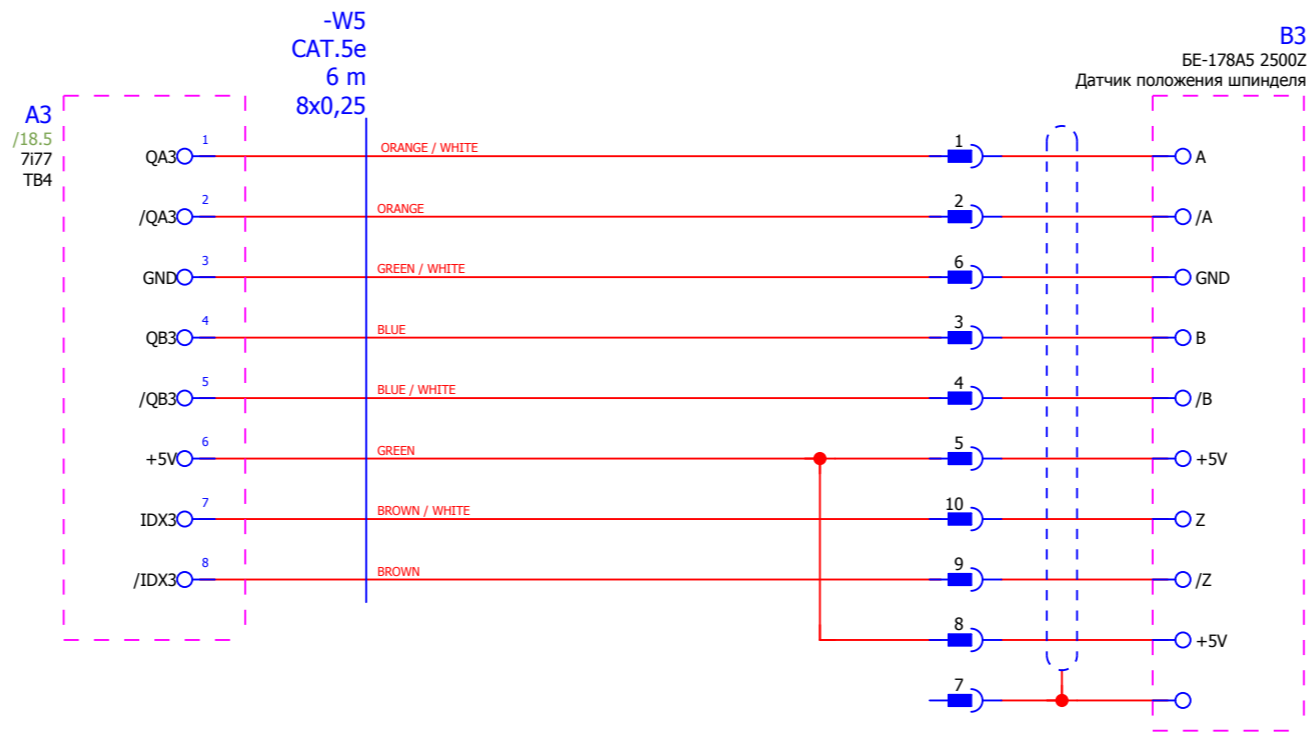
-W5
CAT.5e
6 m
8x0,25

B3
БЕ-178А5 2500Z
Датчик положения шпинделя

A3
/18.5
7i77
TB4

QA3 1 ORANGE / WHITE 1 A
/QA3 2 ORANGE 2 /A
GND 3 GREEN / WHITE 6 GND
QB3 4 BLUE 3 B
/QB3 5 BLUE / WHITE 4 /B
+5V 6 GREEN 5 +5V
IDX3 7 BROWN / WHITE 10 Z
/IDX3 8 BROWN 9 /Z
8 +5V
7